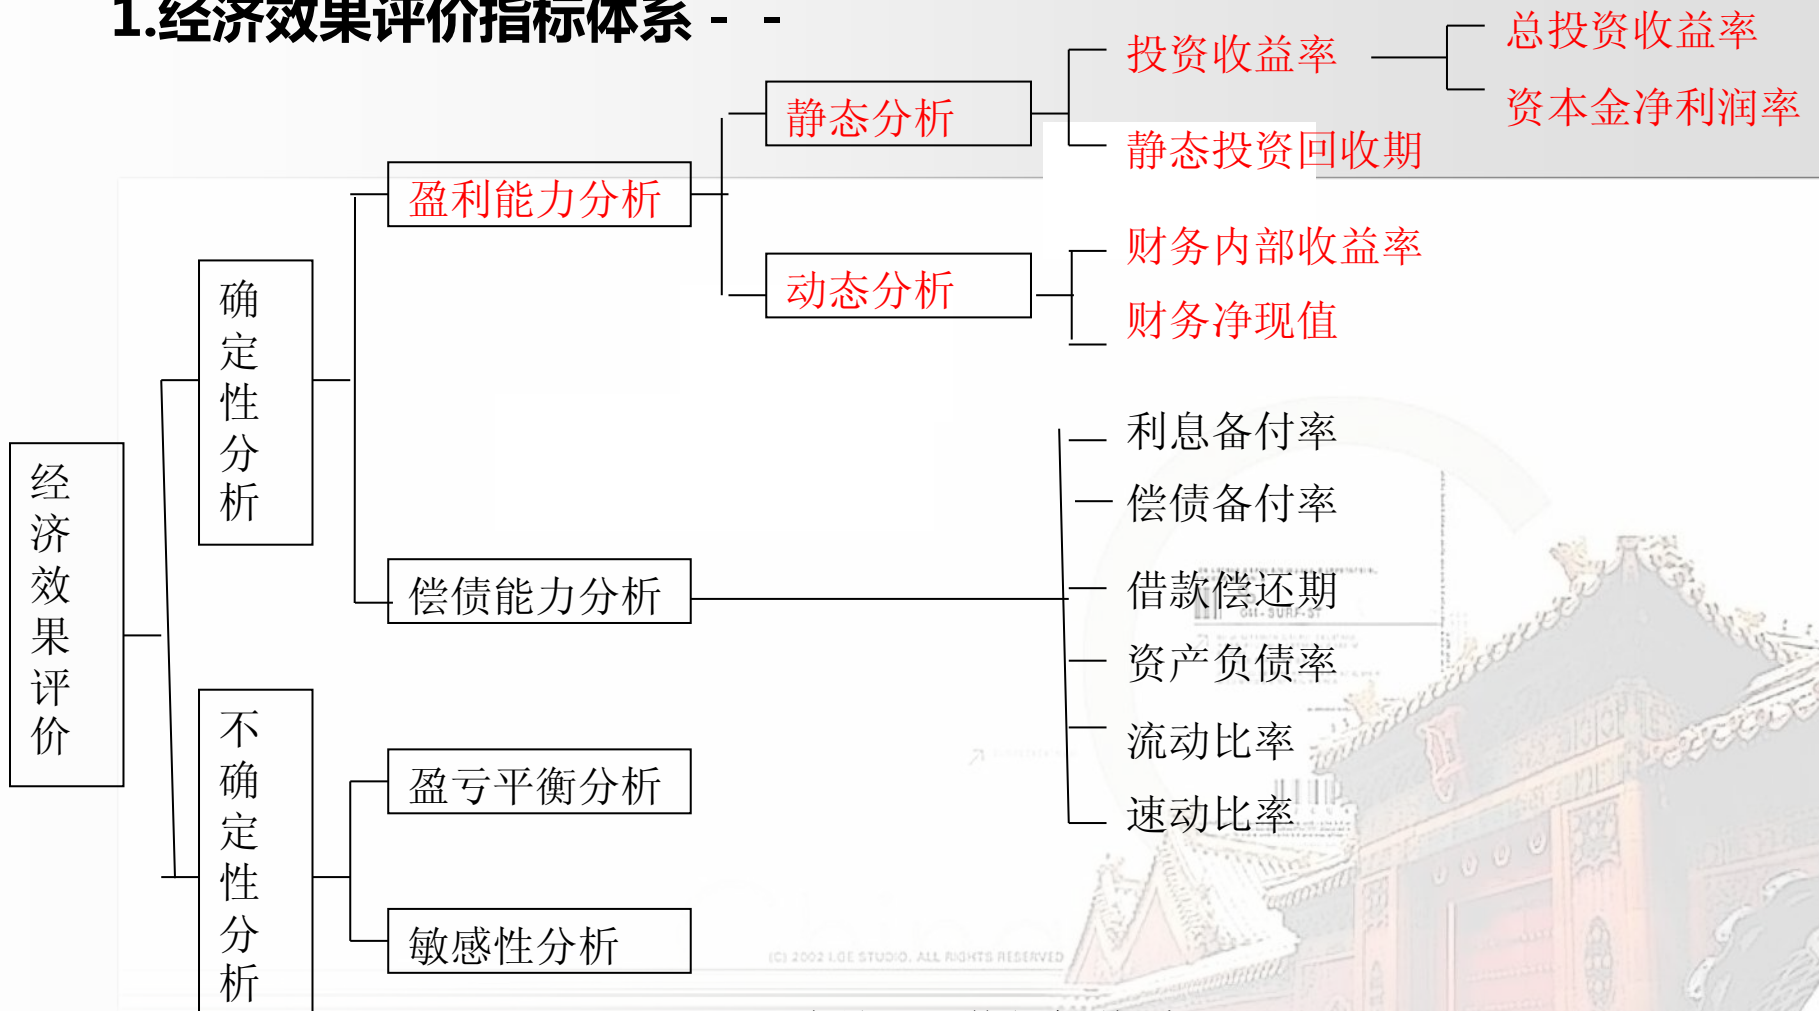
1.经济效果评价指标体系 - -

经济效果评价

确定性分析

盈利能力分析

静态分析

投资收益率

总投资收益率

资本金净利润率

静态投资回收期

动态分析

财务内部收益率

财务净现值

偿债能力分析

利息备付率

偿债备付率

借款偿还期

资产负债率

流动比率

速动比率

不确定性分析

盈亏平衡分析

敏感性分析

(C) 2002 LGE STUDIO. ALL RIGHTS RESERVED